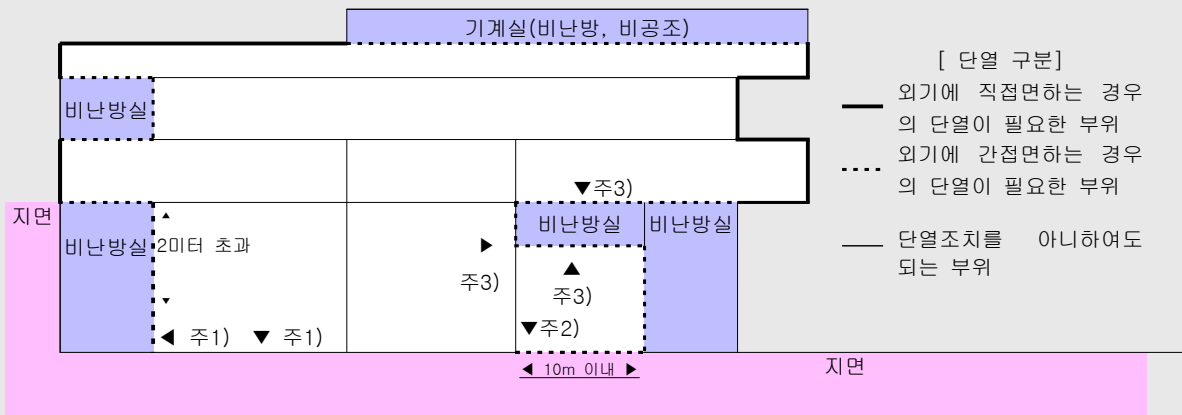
기계실(비난방, 비공조)

비난방실

지면

비난방실

2미터 초과

◀ 주1) ▼ 주1)

▶ 주3)

▼주3)

비난방실

비난방실

▲ 주3)

▼주2)

◀ 10m 이내 ▶

지면

[ 단열 구분]

외기에 직접면하는 경우의 단열이 필요한 부위

외기에 간접면하는 경우의 단열이 필요한 부위

단열조치를 아니하여도 되는 부위